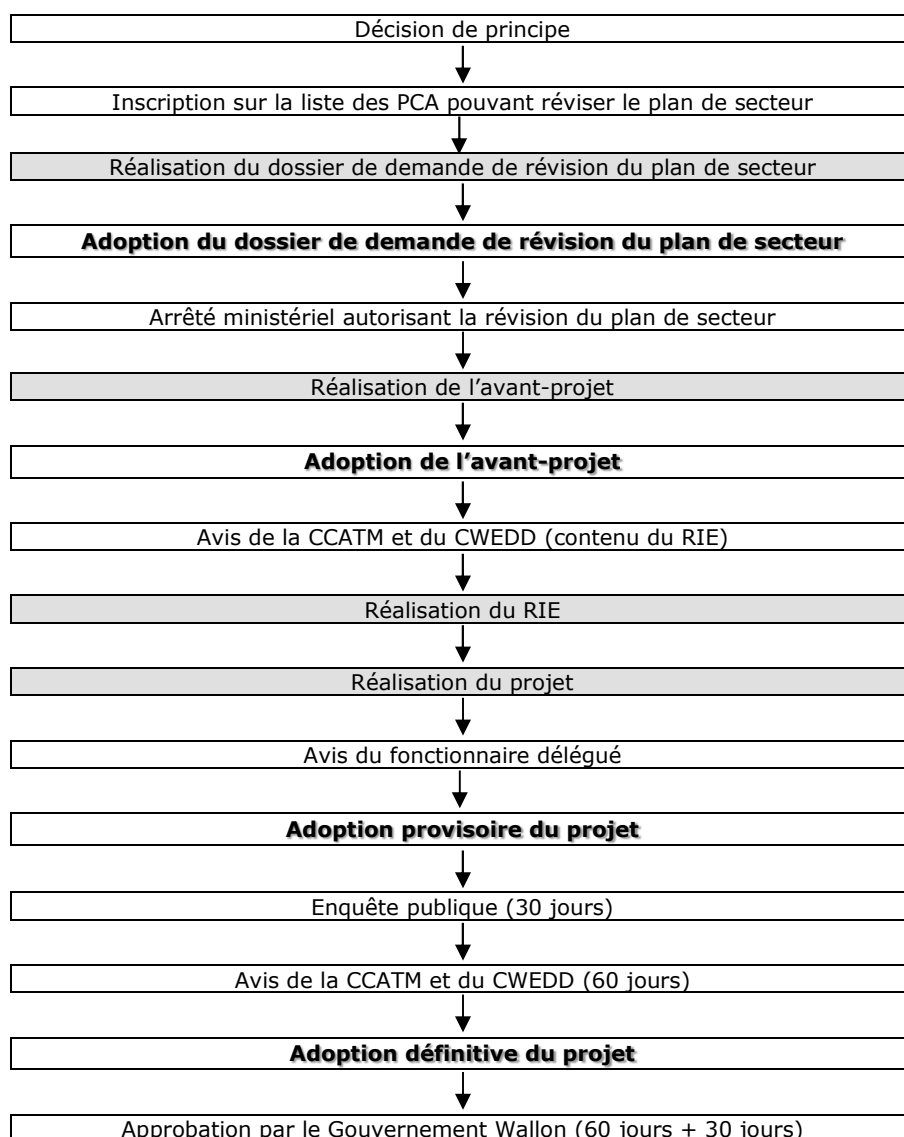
Décision de principe

Inscription sur la liste des PCA pouvant réviser le plan de secteur

Réalisation du dossier de demande de révision du plan de secteur

**Adoption du dossier de demande de révision du plan de secteur**

Arrêté ministériel autorisant la révision du plan de secteur

Réalisation de l'avant-projet

**Adoption de l'avant-projet**

Avis de la CCATM et du CWEDD (contenu du RIE)

Réalisation du RIE

Réalisation du projet

Avis du fonctionnaire délégué

**Adoption provisoire du projet**

Enquête publique (30 jours)

Avis de la CCATM et du CWEDD (60 jours)

**Adoption définitive du projet**

Approbation par le Gouvernement Wallon (60 jours + 30 jours)